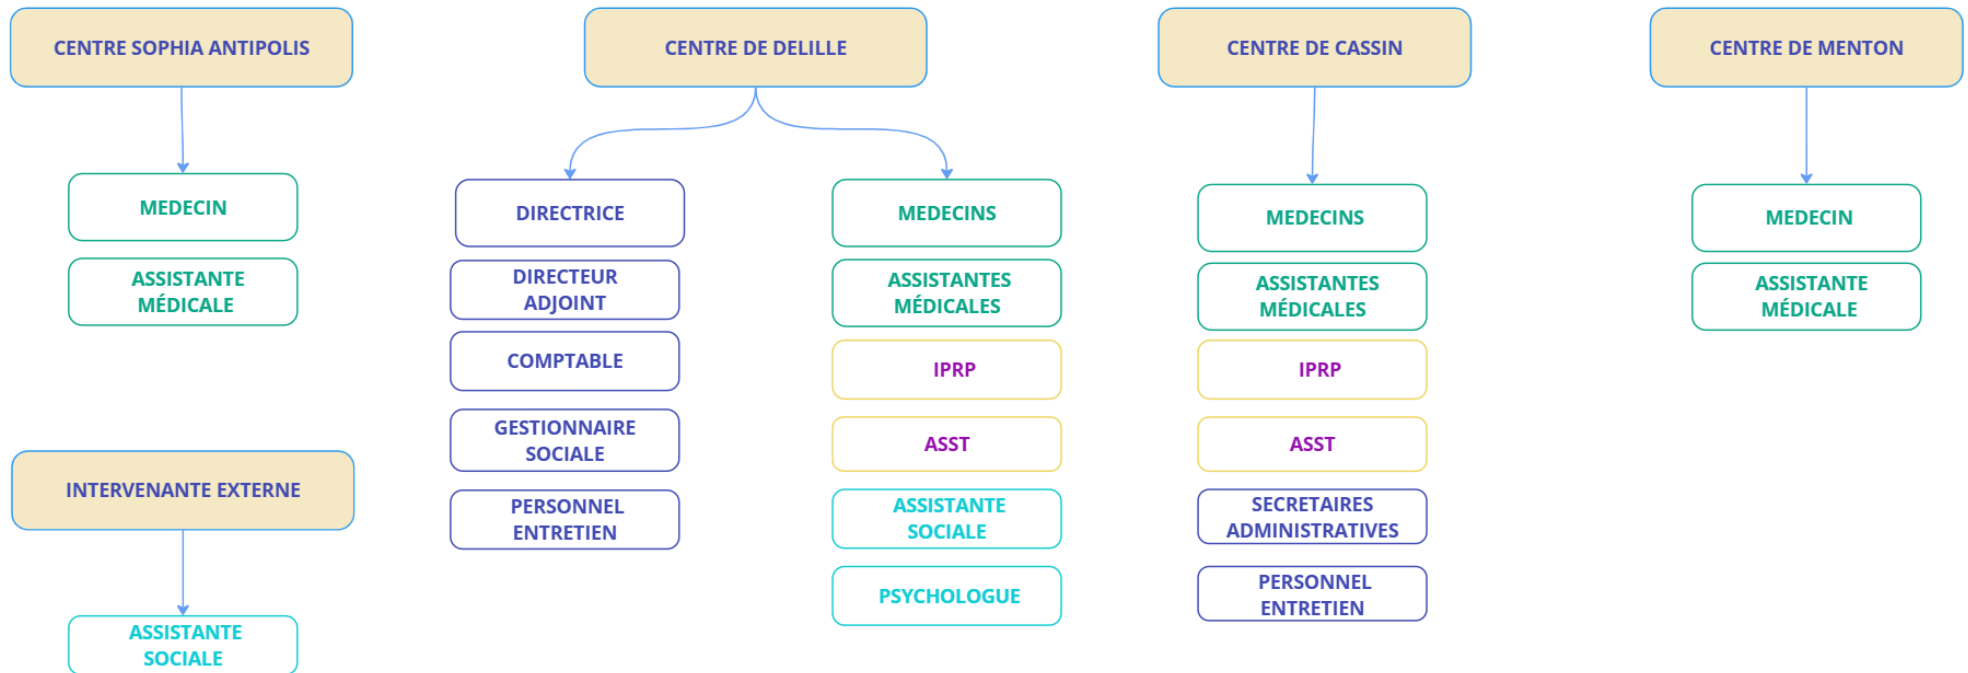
CENTRE SOPHIA ANTIPOLIS

MEDECIN

ASSISTANTE MÉDICALE

INTERVENANTE EXTERNE

ASSISTANTE SOCIALE

CENTRE DE DELILLE

DIRECTRICE

DIRECTEUR ADJOINT

COMPTABLE

GESTIONNAIRE SOCIALE

PERSONNEL ENTRETIEN

MEDECINS

ASSISTANTES MÉDICALES

IPRP

ASST

ASSISTANTE SOCIALE

PSYCHOLOGUE

CENTRE DE CASSIN

MEDECINS

ASSISTANTES MÉDICALES

IPRP

ASST

SECRETAIRES ADMINISTRATIVES

PERSONNEL ENTRETIEN

CENTRE DE MENTON

MEDECIN

ASSISTANTE MÉDICALE